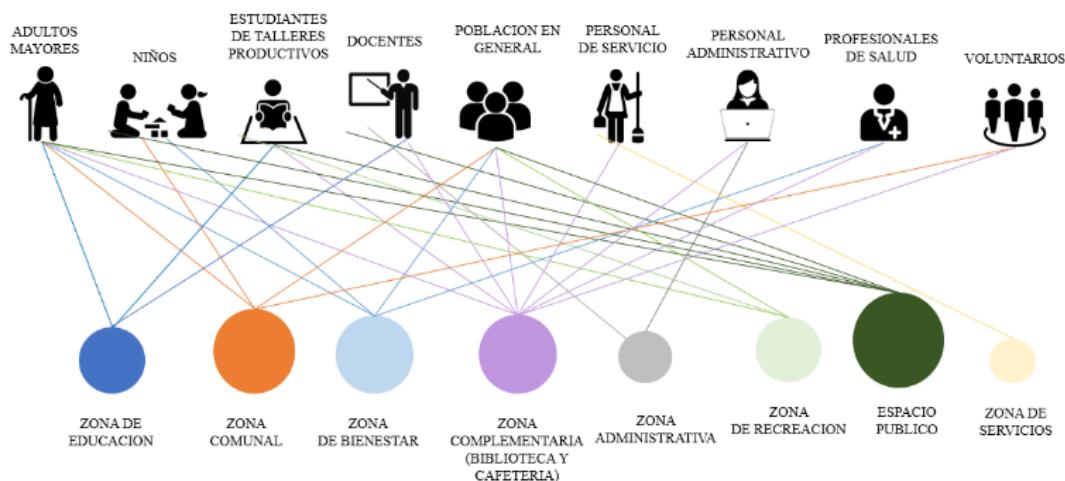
ADULTOS MAYORES

NIÑOS

ESTUDIANTES DE TALLERES PRODUCTIVOS

DOCENTES

POBLACION EN GENERAL

PERSONAL DE SERVICIO

PERSONAL ADMINISTRATIVO

PROFESIONALES DE SALUD

VOLUNTARIOS

ZONA DE EDUCACION

ZONA COMUNAL

ZONA DE BIENESTAR

ZONA COMPLEMENTARIA (BIBLIOTECA Y CAFETERIA)

ZONA ADMINISTRATIVA

ZONA DE RECREACION

ESPACIO PUBLICO

ZONA DE SERVICIOS